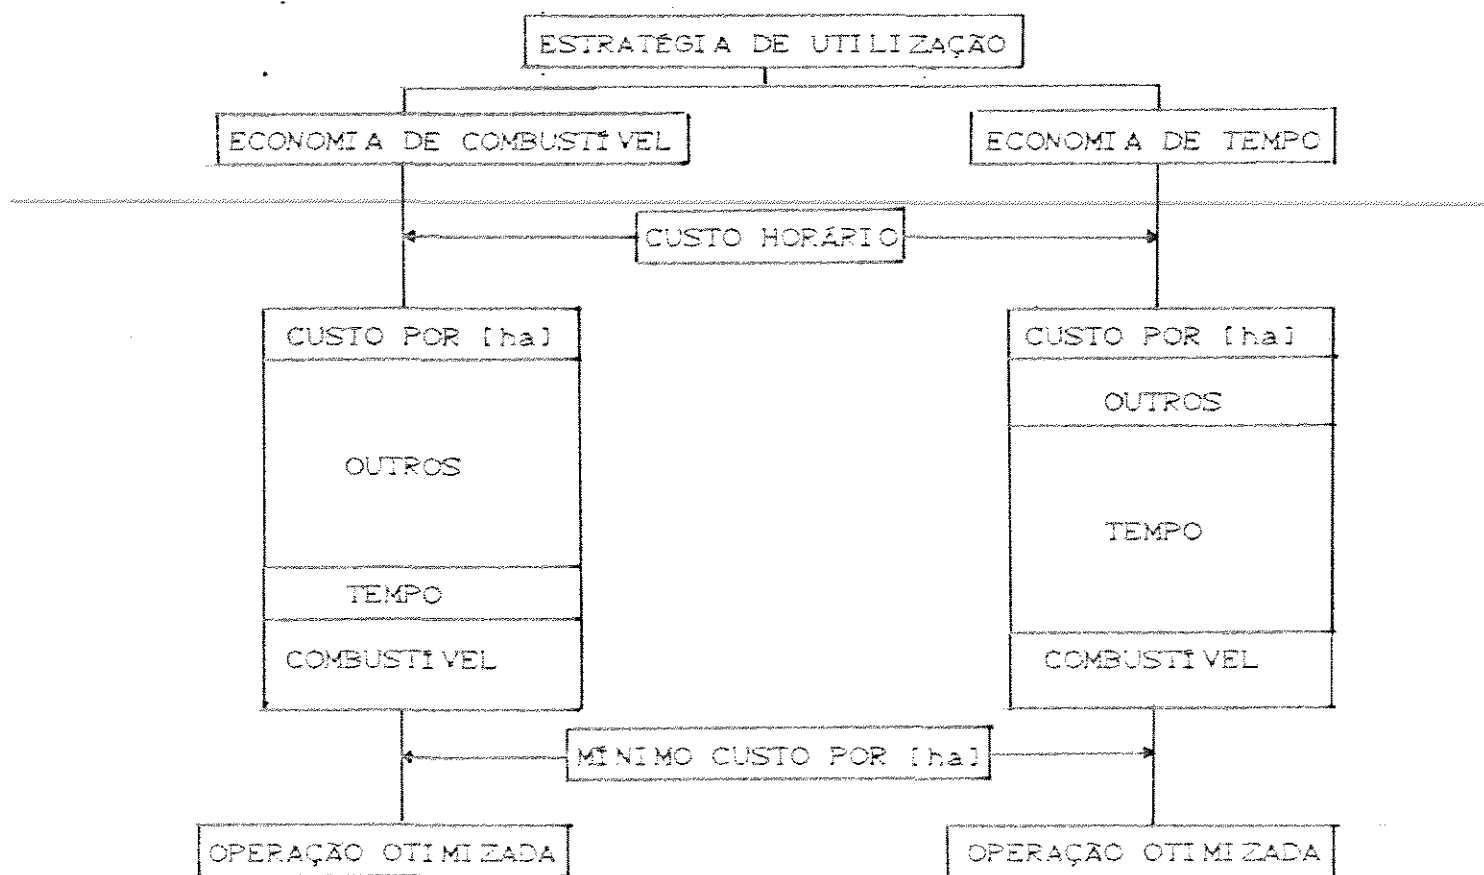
ESTRATÉGIA DE UTILIZAÇÃO

ECONOMIA DE COMBUSTIVEL

ECONOMIA DE TEMPO

CUSTO HORARIO

CUSTO POR [ha]

OUTROS

TEMPO

COMBUSTIVEL

CUSTO POR [ha]

OUTROS

TEMPO

COMBUSTIVEL

MINIMO CUSTO POR [ha]

OPERAÇÃO OTIMIZADA

OPERAÇÃO OTIMIZADA